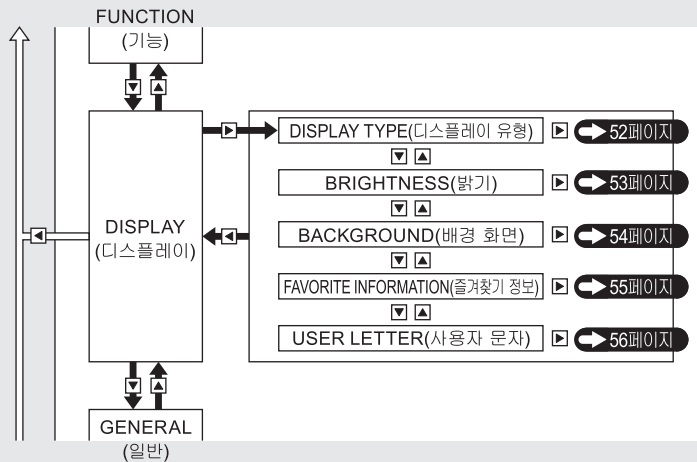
FUNCTION
(기능)

DISPLAY
(디스플레이)

DISPLAY TYPE(디스플레이 유형) 52페이지

BRIGHTNESS(밝기) 53페이지

BACKGROUND(배경 화면) 54페이지

FAVORITE INFORMATION(즐겨찾기 정보) 55페이지

USER LETTER(사용자 문자) 56페이지

GENERAL
(일반)